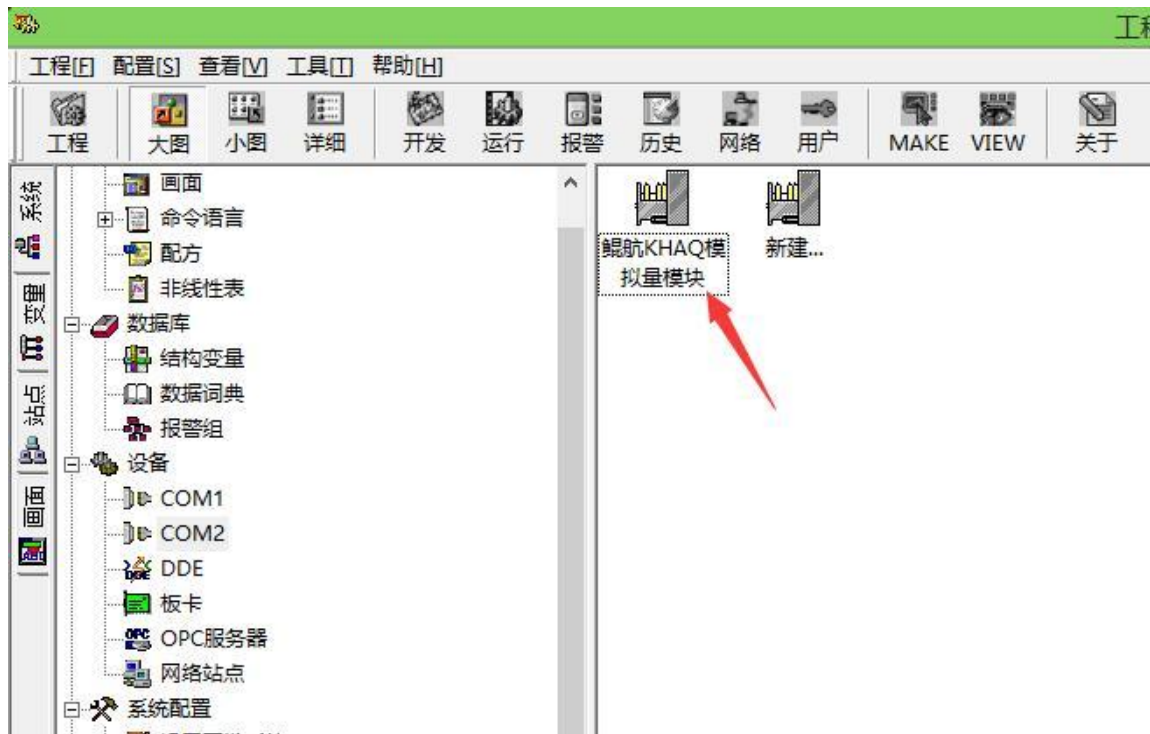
工程

工程[F] 配置[S] 查看[V] 工具[T] 帮助[H]

工程 大图 小图 详细 开发 运行 报警 历史 网络 用户 MAKE VIEW 关于

系统
变量
站点
画面

画面
命令语言
配方
非线性表
数据库
结构变量
数据词典
报警组
设备
COM1
COM2
DDE
板卡
OPC服务器
网络站点
系统配置

鲲航KHAQ模拟量模块
新建...